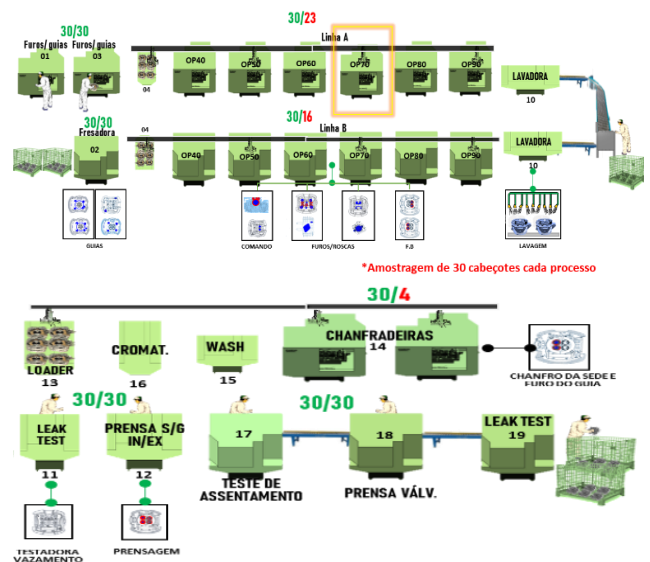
30/30
Furos/guias Furos/guias
01 03
30/23
Linha A
04
OP40 OP50 OP60 OP70 OP80 OP90
LAVADORA
10
30/30
Fresadora
02
04
30/16
Linha B
OP40 OP50 OP60 OP70 OP80 OP90
LAVADORA
10
GUIAS
COMANDO
FUROS/ROSCAS
F.B
LAVAGEM
*Amostragem de 30 cabeçotes cada processo
30/4
LOADER
13
CROMAT.
16
WASH
15
CHANFRADEIRAS
14
CHANFRO DA SEDE E FURO DO GUIA
30/30
LEAK TEST
11
PRENSA S/G IN/EX
12
30/30
17
TESTE DE ASSENTAMENTO
18
PRENSA VÁLV.
LEAK TEST
19
TESTADORA VAZAMENTO
PRENSAGEM